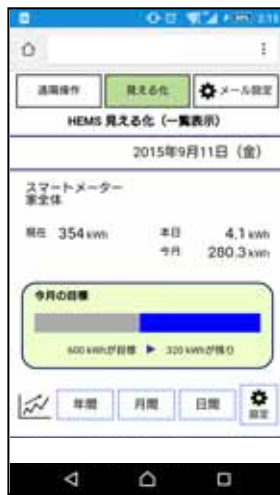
遠隔操作

見える化

メール設定

HEMS 見える化（一覧表示）

2015年9月11日（金）

スマートメーター
家全体

現在 354 kWh

本日 4.1 kWh
今月 280.3 kWh

今月の目標

600 kWhが目標 ▶ 320 kWhが残り

年間

月間

日間

設定